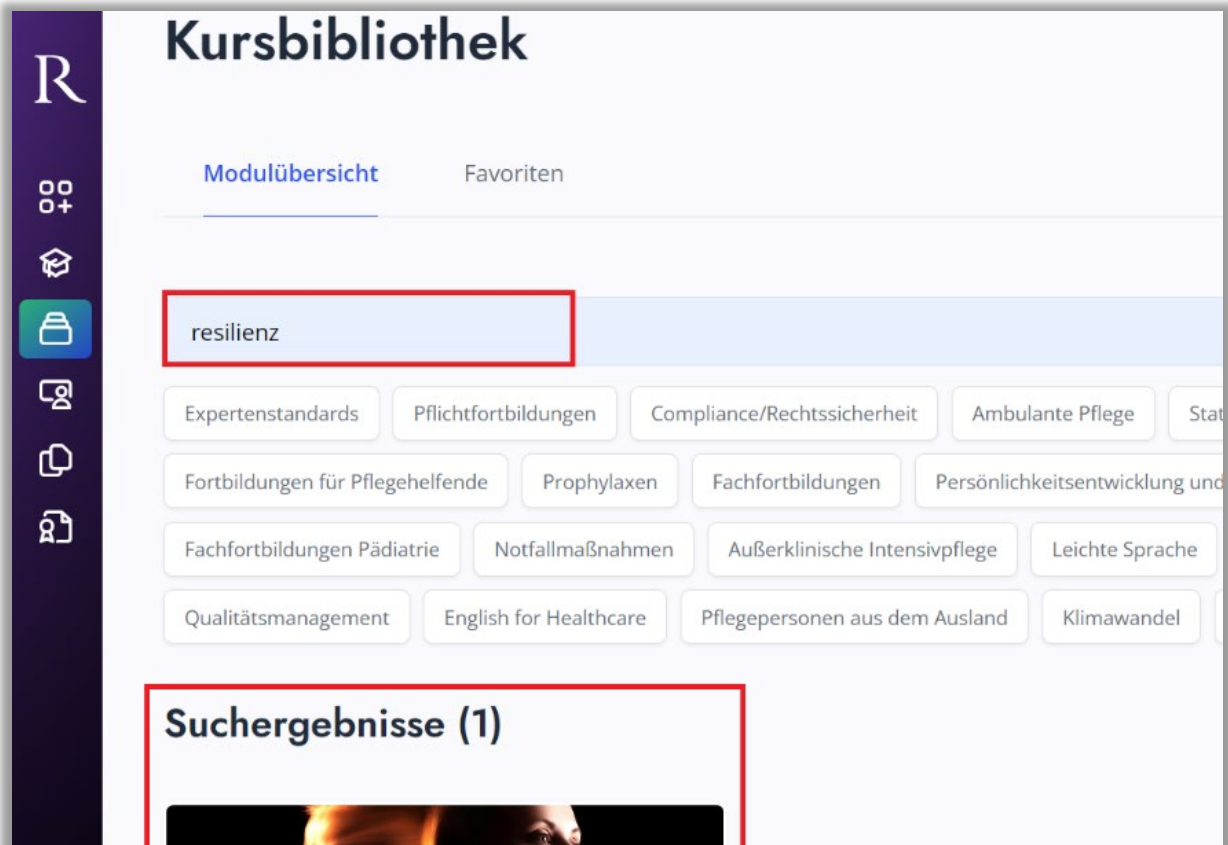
R

Kursbibliothek

Modulübersicht Favoriten

resilienz

Expertenstandards
Pflichtfortbildungen
Compliance/Rechtssicherheit
Ambulante Pflege
Stat
Fortbildungen für Pflegehelfende
Prophylaxen
Fachfortbildungen
Persönlichkeitsentwicklung und
Fachfortbildungen Pädiatrie
Notfallmaßnahmen
Außerklinische Intensivpflege
Leichte Sprache
Qualitätsmanagement
English for Healthcare
Pflegepersonen aus dem Ausland
Klimawandel

Suchergebnisse (1)